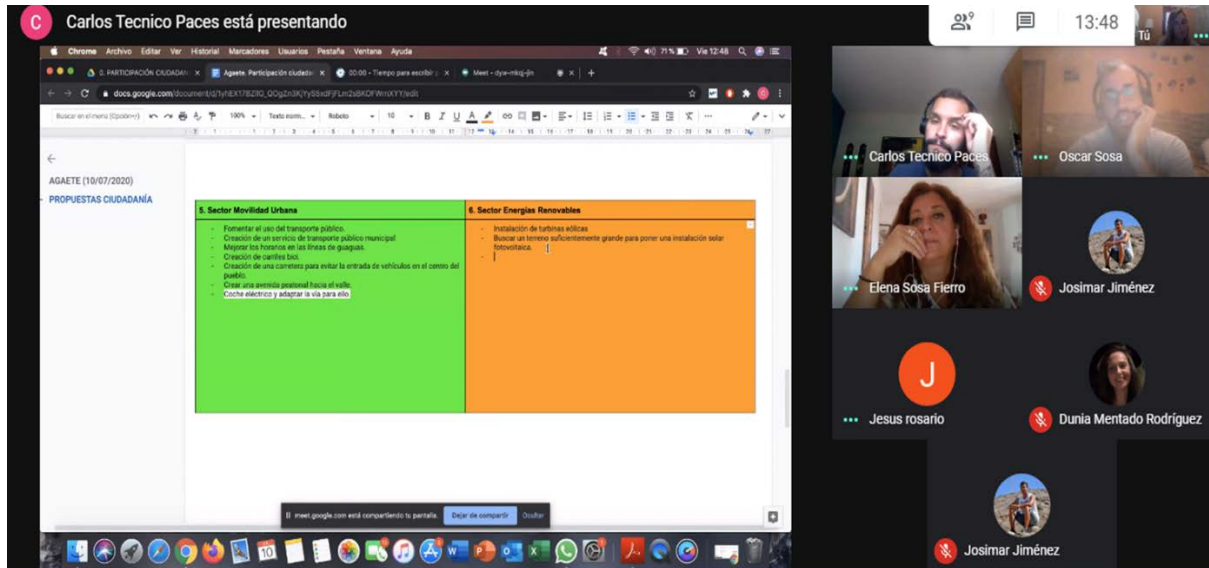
C Carlos Tecnico Paces está presentando

9

13:48

Tú

Chrome Archivo Editar Ver Historial Marcadores Usuarios Pestaña Ventana Ayuda

71% Vie 12:48

0. PARTICIPACIÓN CIUDADAN

Agaete. Participación ciudada

00:00 - Tiempo para escribir

Meet - dya-mkq-jin

docs.google.com/document/d/1yhEX17BZ8Q_QOgZn3KjYyS5sxdFjFLm2sBKOFWmXYY/edit

Buscar en el menú (Opción+/)

100%

Texto norm...

Roboto

10

AGAETE (10/07/2020)

PROPUESTAS CIUDADANÍA

| 5. Sector Movilidad Urbana | 6. Sector Energías Renovables |
|---|---|
| - Fomentar el uso del transporte público. - Creación de un servicio de transporte público municipal - Mejorar los horarios en las líneas de guaguas. - Creación de carriles bici. - Creación de una carretera para evitar la entrada de vehículos en el centro del pueblo. - Crear una avenida peatonal hacia el valle. - Coche eléctrico y adaptar la vía para ello. | - Instalación de turbinas eólicas. - Buscar un terreno suficientemente grande para poner una instalación solar fotovoltaica. - |

meet.google.com está compartiendo tu pantalla. Dejar de compartir Ocultar

10

Carlos Tecnico Paces

Oscar Sosa

Elena Sosa Fierro

Josimar Jiménez

J

Jesus rosario

Dunia Mentado Rodríguez

Josimar Jiménez